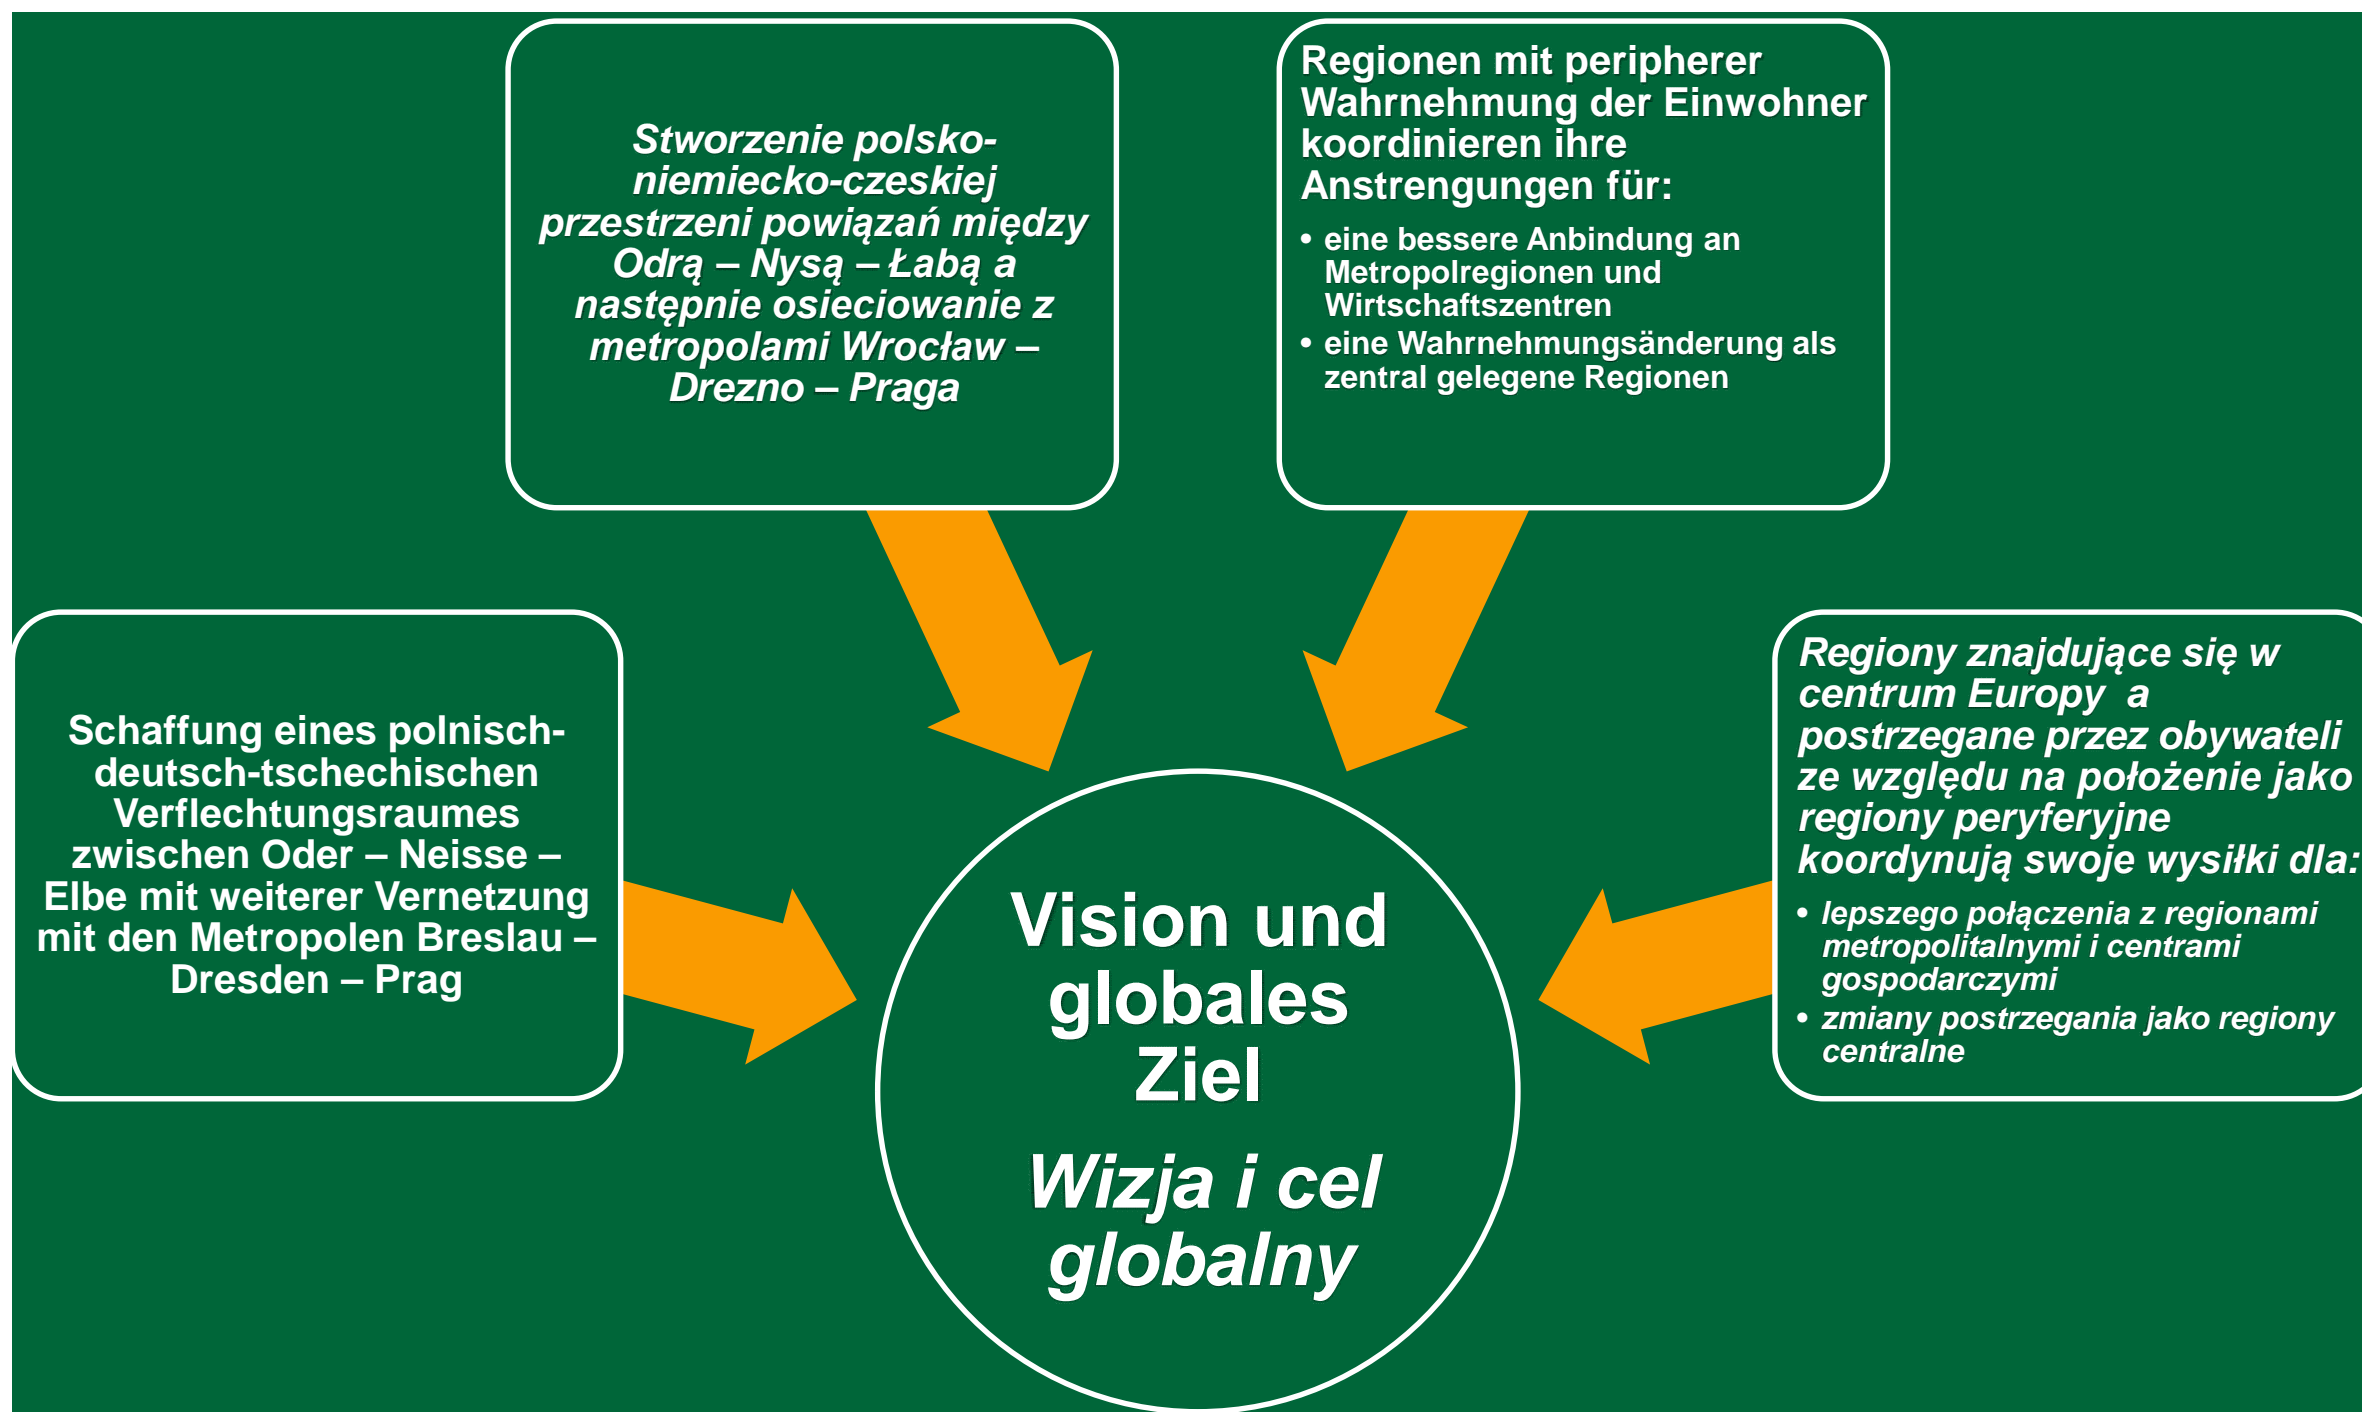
Stworzenie polsko-niemiecko-czeskiej przestrzeni powiązań między Odrą – Nysą – Łabą a następnie osieciowanie z metropolami Wrocław – Drezno – Praga

Regionen mit peripherer Wahrnehmung der Einwohner koordinieren ihre Anstrengungen für:
• eine bessere Anbindung an Metropolregionen und Wirtschaftszentren
• eine Wahrnehmungsänderung als zentral gelegene Regionen

Schaffung eines polnisch-deutsch-tschechischen Verflechtungsraumes zwischen Oder – Neisse – Elbe mit weiterer Vernetzung mit den Metropolen Breslau – Dresden – Prag

Vision und globales Ziel

Wizja i cel globalny

Regiony znajdujące się w centrum Europy a postrzegane przez obywateli ze względu na położenie jako regiony peryferyjne koordynują swoje wysiłki dla:
• lepszego połączenia z regionami metropolitalnymi i centrami gospodarczymi
• zmiany postrzegania jako regiony centralne